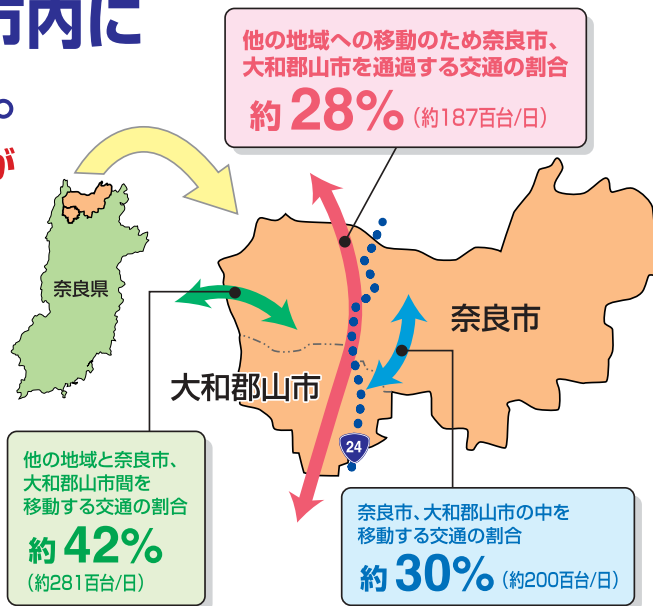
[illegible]内に

。

が

他の地域への移動のため奈良市、大和郡山市を通過する交通の割合

約 28% (約187百台/日)

奈良県

奈良市

大和郡山市

24

他の地域と奈良市、大和郡山市間を移動する交通の割合

約 42% (約281百台/日)

奈良市、大和郡山市の中を移動する交通の割合

約 30% (約200百台/日)